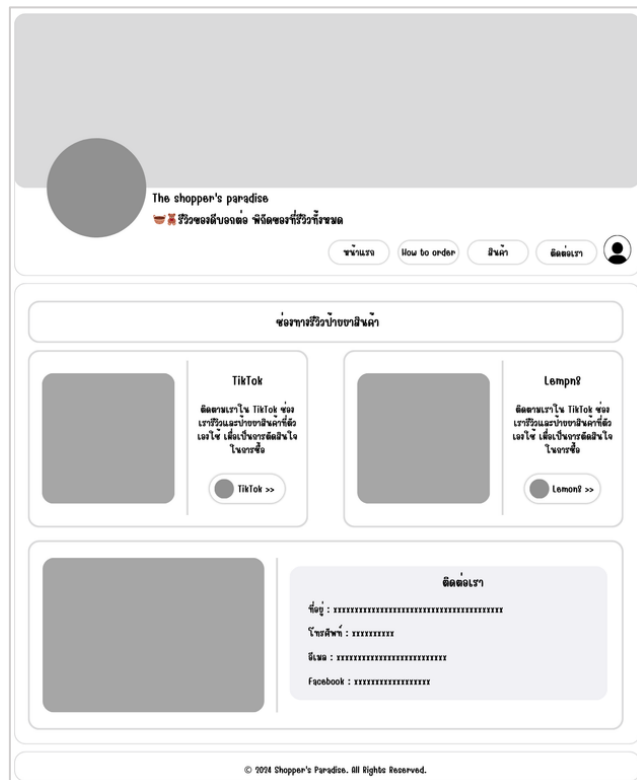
The shopper's paradise

🥣🧸รีวิวของดีบอกต่อ พิกัดของที่รีวิวทั้งหมด

หน้าแรก

How to order

สินค้า

ติดต่อเรา

ช่องทางรีวิวป้ายยาสินค้า

TikTok

ติดตามเราใน TikTok ช่องเรารีวิวและป้ายยาสินค้าที่ตัวเองใช้ เพื่อเป็นการตัดสินใจในการซื้อ

TikTok >>

Lempn8

ติดตามเราใน TikTok ช่องเรารีวิวและป้ายยาสินค้าที่ตัวเองใช้ เพื่อเป็นการตัดสินใจในการซื้อ

Lemon8 >>

ติดต่อเรา

ที่อยู่ : xxxxxxxxxxxxxxxxxxxxxxxxxxxxxxxxxxxxxxx

โทรศัพท์ : xxxxxxxxxx

อีเมล : xxxxxxxxxxxxxxxxxxxxxxxxx

Facebook : xxxxxxxxxxxxxxxxx

© 2024 Shopper's Paradise. All Rights Reserved.